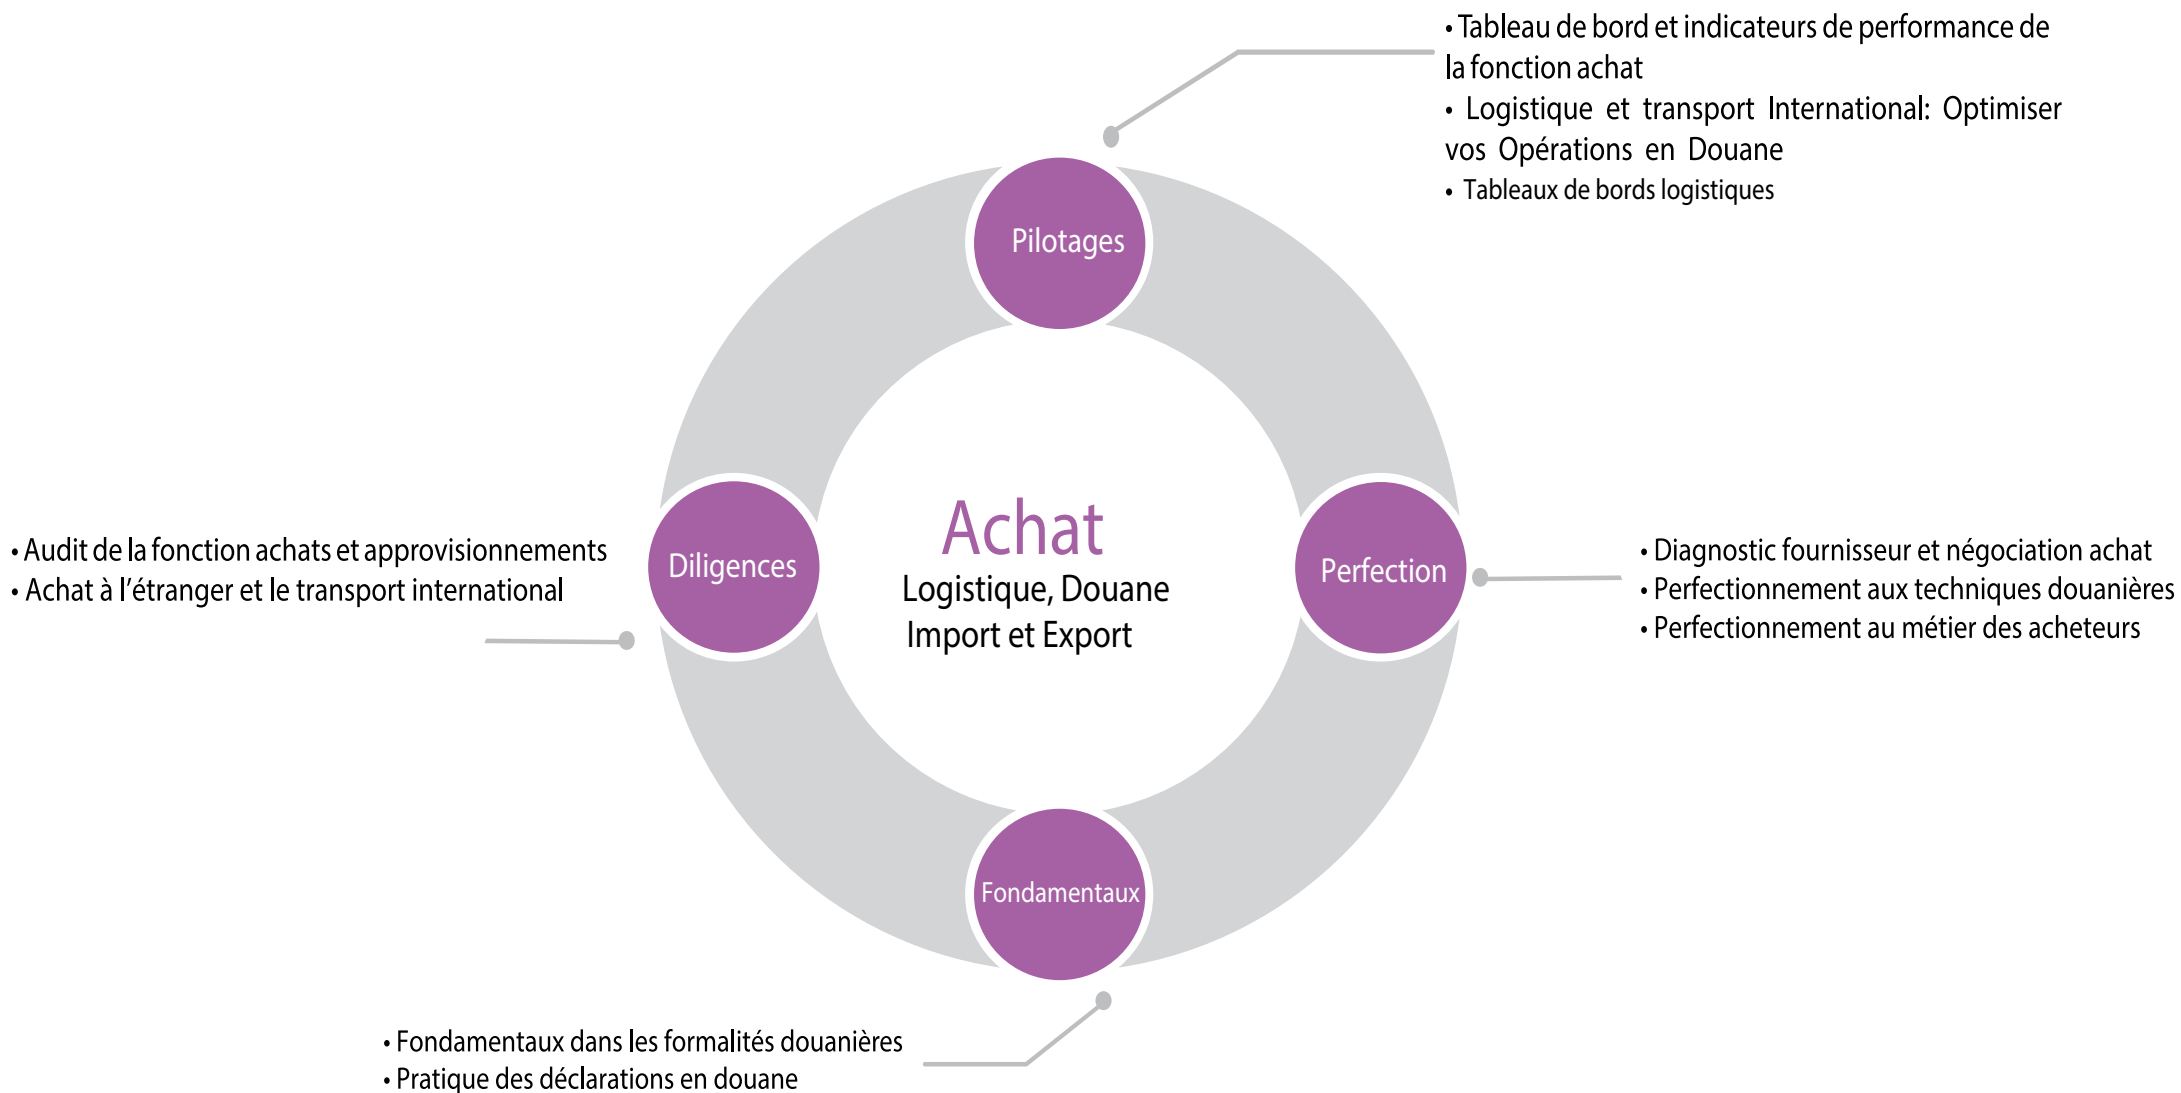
• Tableau de bord et indicateurs de performance de la fonction achat
• Logistique et transport International: Optimiser vos Opérations en Douane
• Tableaux de bords logistiques

Pilotages

• Audit de la fonction achats et approvisionnements
• Achat à l'étranger et le transport international

Diligences

Achat
Logistique, Douane
Import et Export

Perfection

• Diagnostic fournisseur et négociation achat
• Perfectionnement aux techniques douanières
• Perfectionnement au métier des acheteurs

Fondamentaux

• Fondamentaux dans les formalités douanières
• Pratique des déclarations en douane